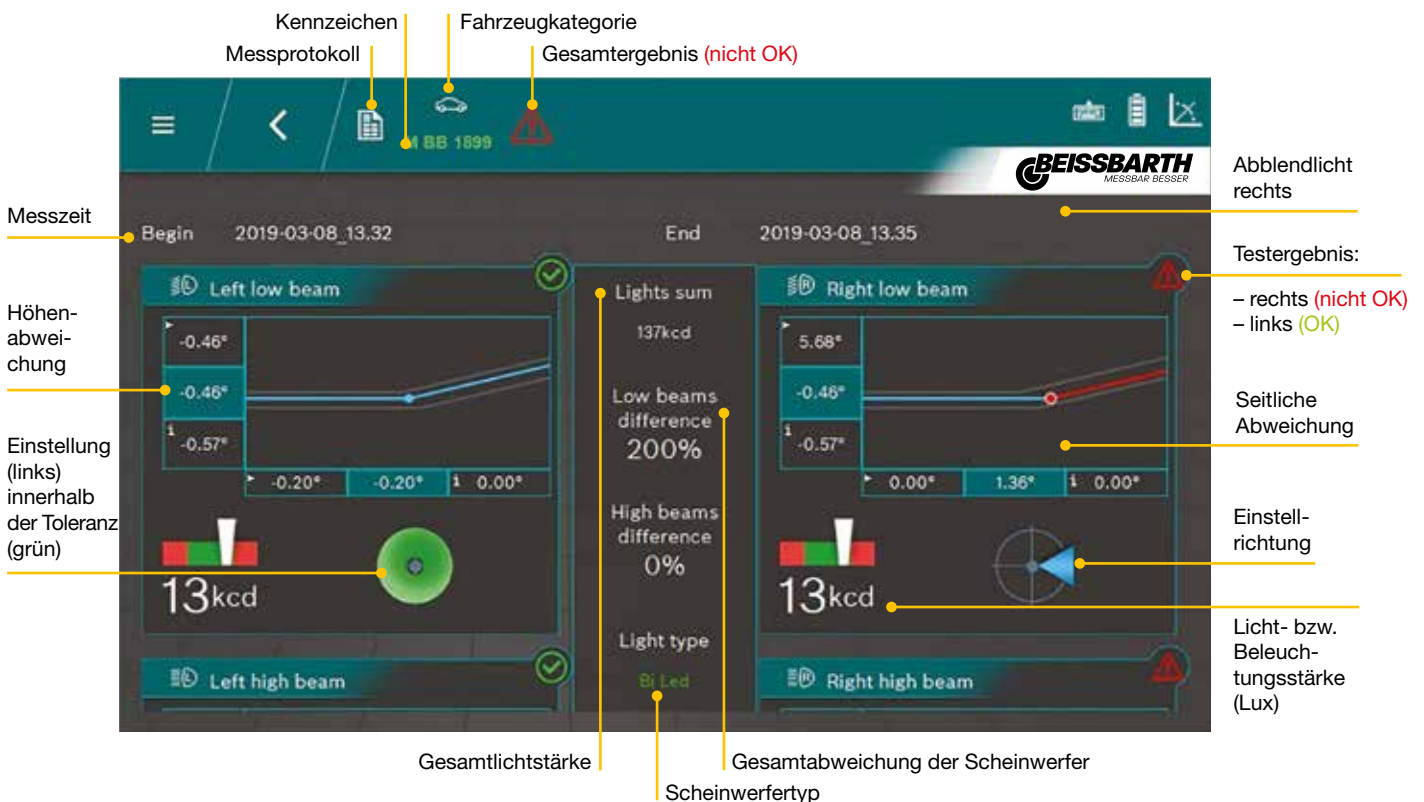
Kennzeichen
Fahrzeugkategorie
Messprotokoll
Gesamtergebnis (nicht OK)

M BB 1899

BEISSBARTH
MESSBAR BESSER

Abblendlicht rechts

Messzeit

Begin 2019-03-08_13.32

End 2019-03-08_13.35

Testergebnis:
– rechts (nicht OK)
– links (OK)

Left low beam

Lights sum
137kcd

Right low beam

Höhenabweichung

| -0.46° |
| -0.46° |
| -0.57° |

| -0.20° | -0.20° | 0.00° |

Low beams difference
200%

| 5.68° |
| -0.46° |
| -0.57° |

| 0.00° | 1.36° | 0.00° |

Seitliche Abweichung

Einstellung (links) innerhalb der Toleranz (grün)

High beams difference
0%

Einstellrichtung

13kcd

13kcd

Light type
Bi Led

Licht- bzw. Beleuchtungsstärke (Lux)

Left high beam

Right high beam

Gesamtlichtstärke
Gesamtabweichung der Scheinwerfer
Scheinwerfertyp